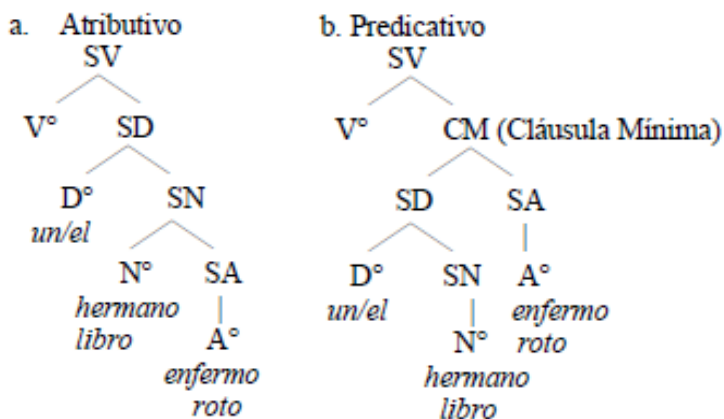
a. Atributivo

SV

V° SD

D° SN

*un/el*

N° SA

*hermano*

*libro*

A°

*enfermo*

*roto*

b. Predicativo

SV

V° CM (Cláusula Mínima)

SD SA

D° SN A°

*un/el* *enfermo*

*roto*

N°

*hermano*

*libro*